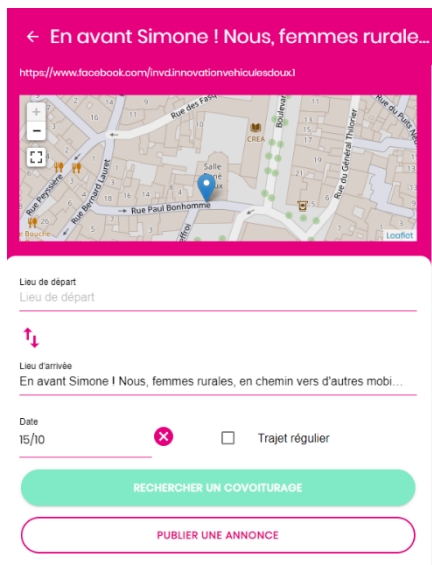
← En avant Simone ! Nous, femmes rurale...

https://www.facebook.com/invd.innovationvehiculesdoux.l

+
−
Rue des Fasq
Boulevard
Rue du Puits Neuf
CREA
Salle
Rue Peyssière
Rue Bernard Lauret
Rue Paul Bonhomme
Rue du Général Thiorier
Leaflet

Lieu de départ
Lieu de départ

Lieu d'arrivée
En avant Simone ! Nous, femmes rurales, en chemin vers d'autres mobi...

Date
15/10
Trajet régulier

RECHERCHER UN COVOITURAGE

PUBLIER UNE ANNONCE